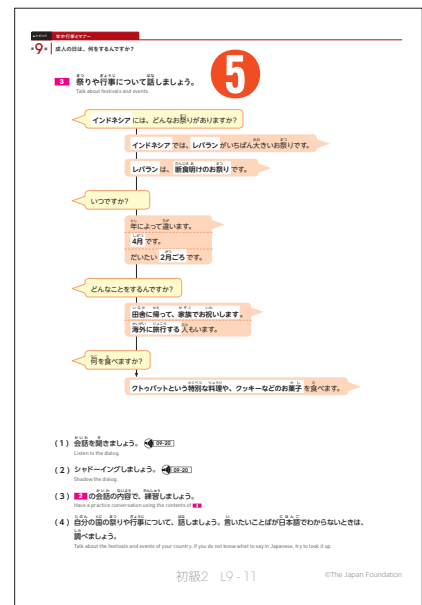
トピック 町の行事とマナー
第9課 成人の日は、何をするんですか？

5

3 祭りや行事について話しましょう。
Talk about festivals and events.

インドネシアには、どんなお祭りがありますか？

インドネシアでは、レバランがいちばん大きいお祭りです。

レバランは、断食明けのお祭りです。

いつですか？

年によって違います。

4月です。

だいたい2月ごろです。

どんなことをするんですか？

田舎に帰って、家族でお祝いします。

海外に旅行する人もいます。

何を食べますか？

クトゥパットという特別な料理や、クッキーなどのお菓子を食べます。

(1) 会話を聞きましょう。 09-25
Listen to the dialog.

(2) シャドーイングしましょう。 09-25
Shadow the dialog.

(3) 2 の会話の内容で、練習しましょう。
Have a practice conversation using the contents of 2.

(4) 自分の国の祭りや行事について、話しましょう。言いたいことばが日本語でわからないときは、調べましょう。
Talk about the festivals and events of your country. If you do not know what to say in Japanese, try to look it up.

初級2 L9-11

©The Japan Foundation